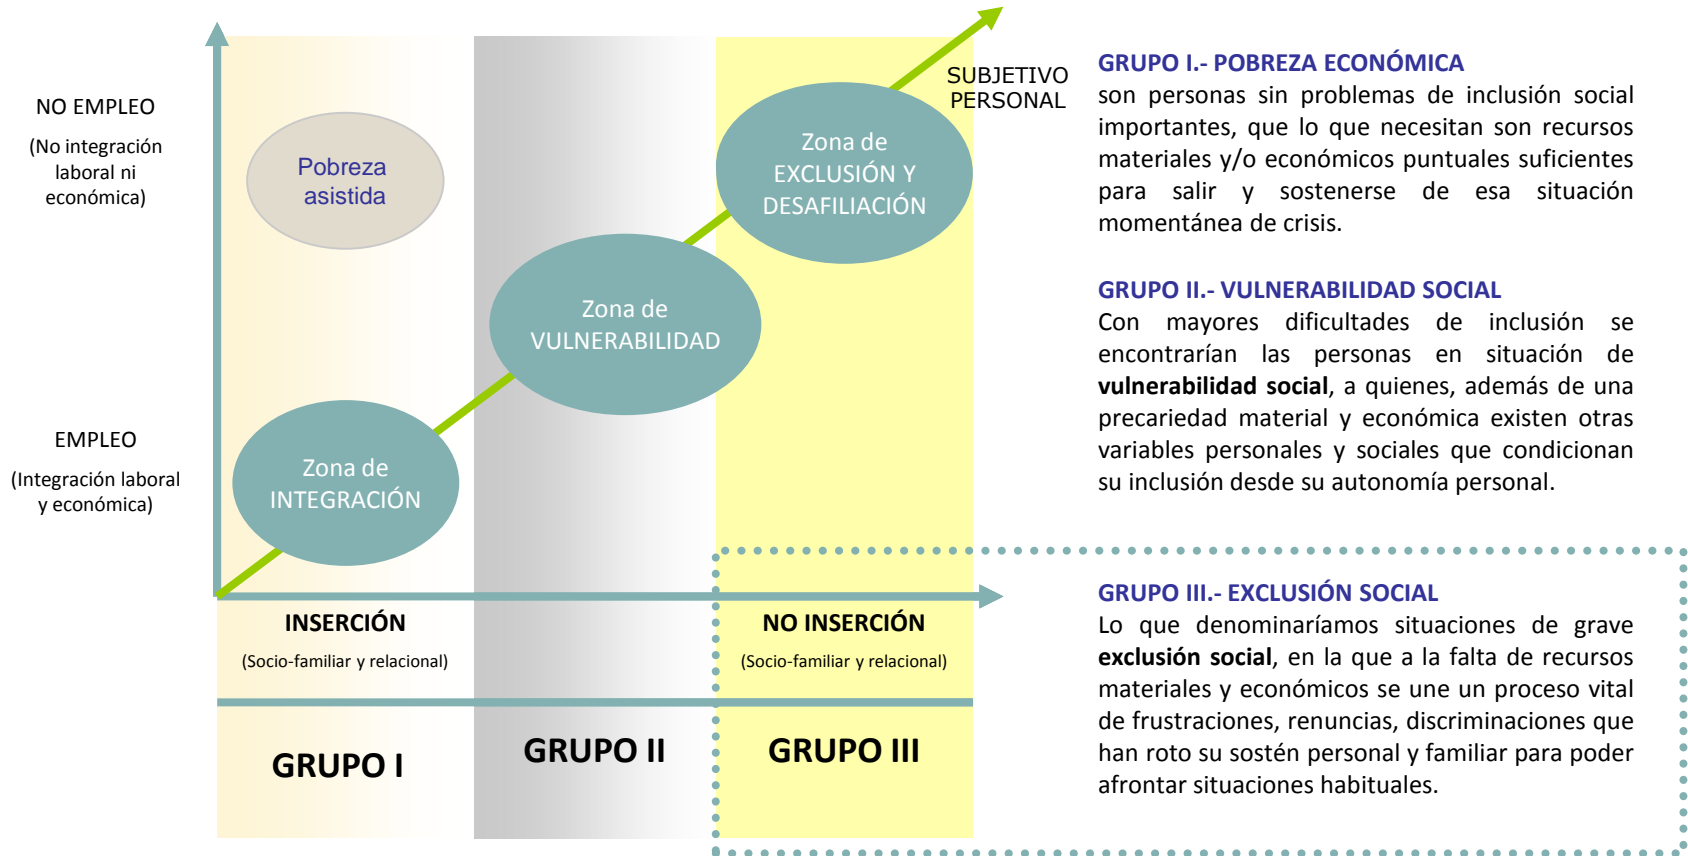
NO EMPLEO

(No integración laboral ni económica)

EMPLEO

(Integración laboral y económica)

Pobreza asistida

Zona de INTEGRACIÓN

Zona de VULNERABILIDAD

Zona de EXCLUSIÓN Y DESAFILIACIÓN

SUBJETIVO PERSONAL

INSERCIÓN

(Socio-familiar y relacional)

NO INSERCIÓN

(Socio-familiar y relacional)

GRUPO I

GRUPO II

GRUPO III

GRUPO I.- POBREZA ECONÓMICA

son personas sin problemas de inclusión social importantes, que lo que necesitan son recursos materiales y/o económicos puntuales suficientes para salir y sostenerse de esa situación momentánea de crisis.

GRUPO II.- VULNERABILIDAD SOCIAL

Con mayores dificultades de inclusión se encontrarían las personas en situación de **vulnerabilidad social**, a quienes, además de una precariedad material y económica existen otras variables personales y sociales que condicionan su inclusión desde su autonomía personal.

GRUPO III.- EXCLUSIÓN SOCIAL

Lo que denominaríamos situaciones de grave **exclusión social**, en la que a la falta de recursos materiales y económicos se une un proceso vital de frustraciones, renuncias, discriminaciones que han roto su sostén personal y familiar para poder afrontar situaciones habituales.